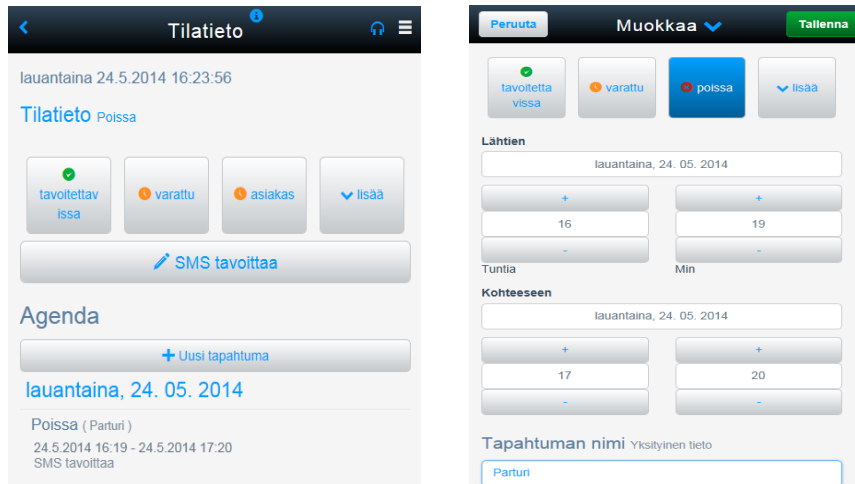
Tilatieto

lauantaina 24.5.2014 16:23:56

Tilatieto Poissa

tavoitettavissa
varattu
asiakas
lisää

SMS tavoittaa

Agenda

Uusi tapahtuma

lauantaina, 24. 05. 2014

Poissa ( Parturi )
24.5.2014 16:19 - 24.5.2014 17:20
SMS tavoittaa

Peruuta
Muokkaa
Tallenna

tavoitettavissa
varattu
poissa
lisää

Lähtien

lauantaina, 24. 05. 2014

+ +
16 19
- -
Tuntia Min

Kohteeseen

lauantaina, 24. 05. 2014

+ +
17 20
- -

Tapahtuman nimi Yksityinen tieto

Parturi